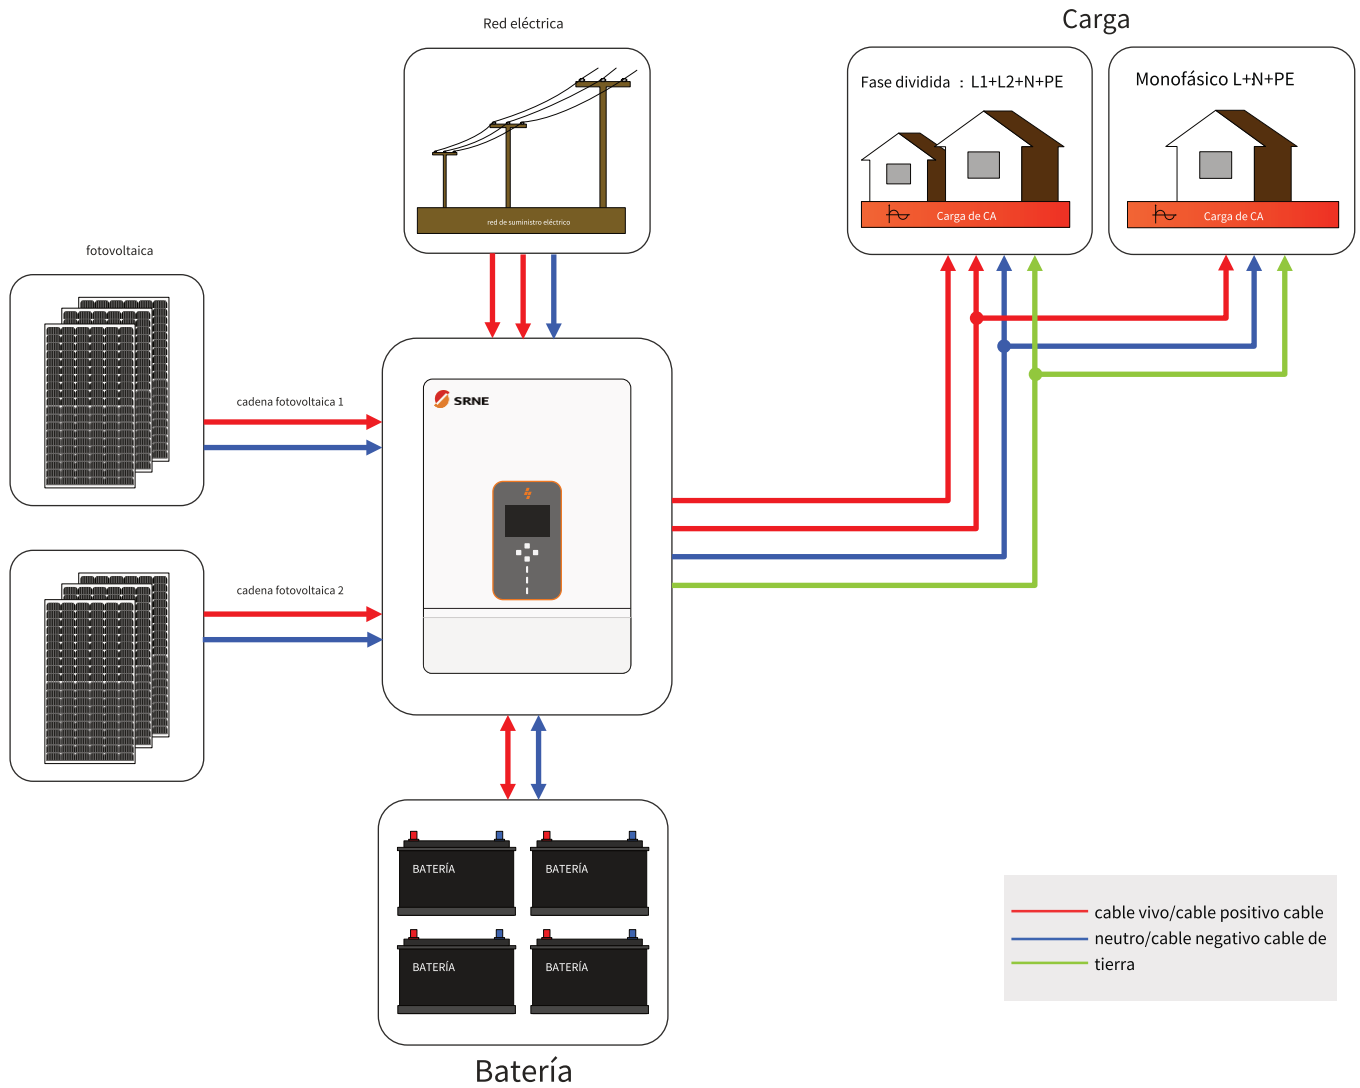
Red eléctrica

red de suministro eléctrico

Carga

Fase dividida : L1+L2+N+PE

Carga de CA

Monofásico L+N+PE

Carga de CA

fotovoltaica

cadena fotovoltaica 1

cadena fotovoltaica 2

SRNE

BATERÍA

BATERÍA

BATERÍA

BATERÍA

Batería

cable vivo/cable positivo cable neutro/cable negativo cable de tierra